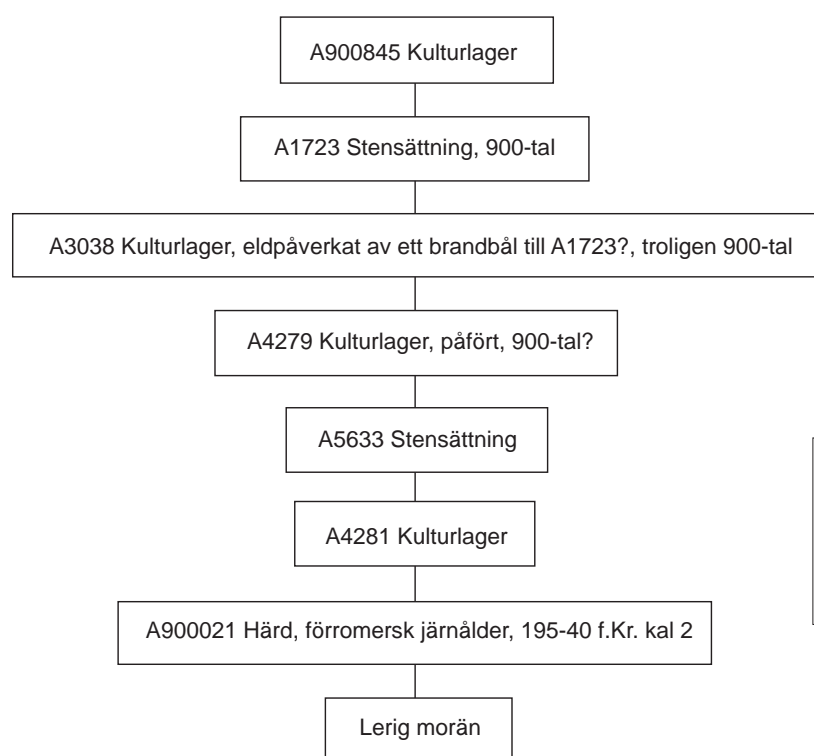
A900845 Kulturlager

A1723 Stensättning, 900-tal

A3038 Kulturlager, eldpåverkat av ett brandbål till A1723?, troligen 900-tal

A4279 Kulturlager, påfört, 900-tal?

A5633 Stensättning

A4281 Kulturlager

A900021 Härd, förromersk järnålder, 195-40 f.Kr. kal 2

Lerig morän